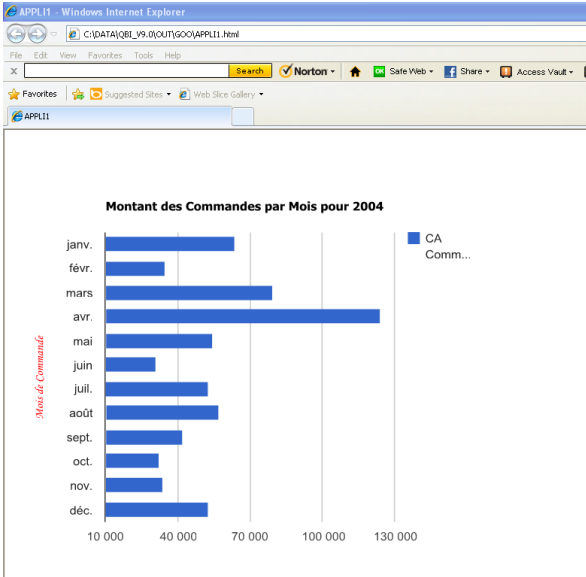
APPLI1 - Windows Internet Explorer
C:\DATA\QBI_V9.0\OUT\GOO\APPLI1.html
File Edit View Favorites Tools Help
Search
Norton
Safe Web
Share
Access Vault
Favorites
Suggested Sites
Web Slice Gallery
APPLI1

Montant des Commandes par Mois pour 2004

CA Comm...

Mois de Commande

janv.
févr.
mars
avr.
mai
juin
juil.
août
sept.
oct.
nov.
déc.

10 000
40 000
70 000
100 000
130 000